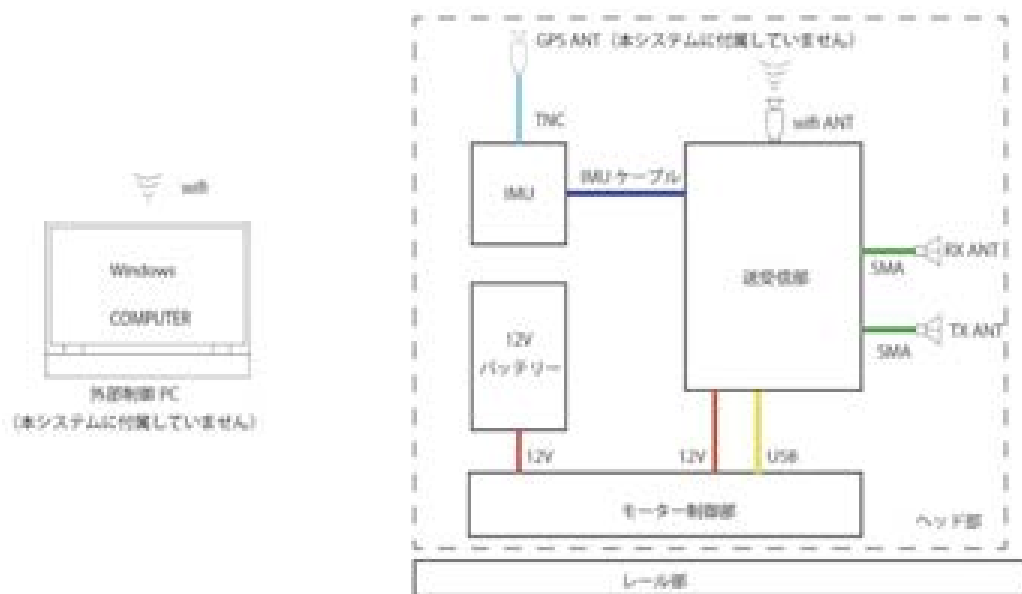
wifi

Windows

COMPUTER

外部制御 PC
（本システムに付属していません）

GPS ANT（本システムに付属していません）

TNC

wifi ANT

IMU

IMU ケーブル

送受信部

SMA

RX ANT

TX ANT

SMA

12V
バッテリー

12V

12V

USB

モーター制御部

ヘッド部

レール部